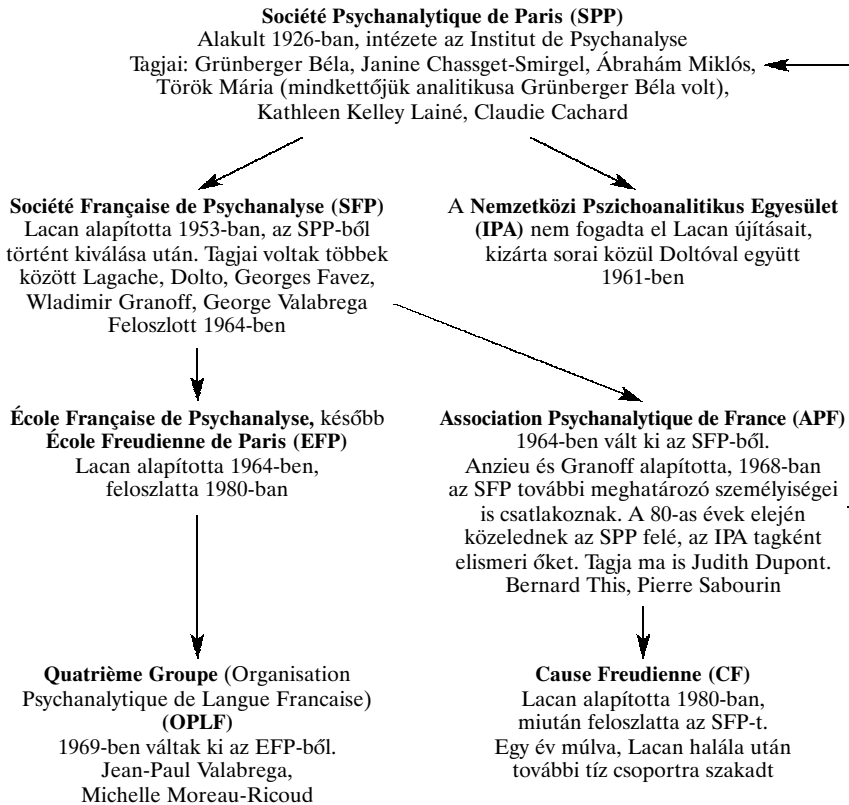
**Société Psychanalytique de Paris (SPP)**
Alakult 1926-ban, intézete az Institut de Psychanalyse
Tagjai: Grünberger Béla, Janine Chassget-Smirgel, Ábrahám Miklós, Török Mária (mindkettőjük analitikusa Grünberger Béla volt), Kathleen Kelley Lainé, Claudie Cachard

**Société Française de Psychanalyse (SFP)**
Lacan alapította 1953-ban, az SPP-ből történt kiválása után. Tagjai voltak többek között Lagache, Dolto, Georges Favez, Wladimir Granoff, George Valabrega
Feloszlott 1964-ben

A **Nemzetközi Pszichoanalitikus Egyesület (IPA)** nem fogadta el Lacan újításait, kizárta sorai közül Doltóval együtt 1961-ben

**École Française de Psychanalyse,** később **École Freudienne de Paris (EFP)**
Lacan alapította 1964-ben, feloszlatta 1980-ban

**Association Psychanalytique de France (APF)**
1964-ben vált ki az SFP-ből.
Anzieu és Granoff alapította, 1968-ban az SFP további meghatározó személyiségei is csatlakoznak. A 80-as évek elején közeldnek az SPP felé, az IPA tagként elismeri őket. Tagja ma is Judith Dupont. Bernard This, Pierre Sabourin

**Quatrième Groupe** (Organisation Psychanalytique de Langue Francaise) **(OPLF)**
1969-ben váltak ki az EFP-ből.
Jean-Paul Valabrega, Michelle Moreau-Ricoud

**Cause Freudienne (CF)**
Lacan alapította 1980-ban, miután feloszlatta az SFP-t.
Egy év múlva, Lacan halála után további tíz csoportra szakadt